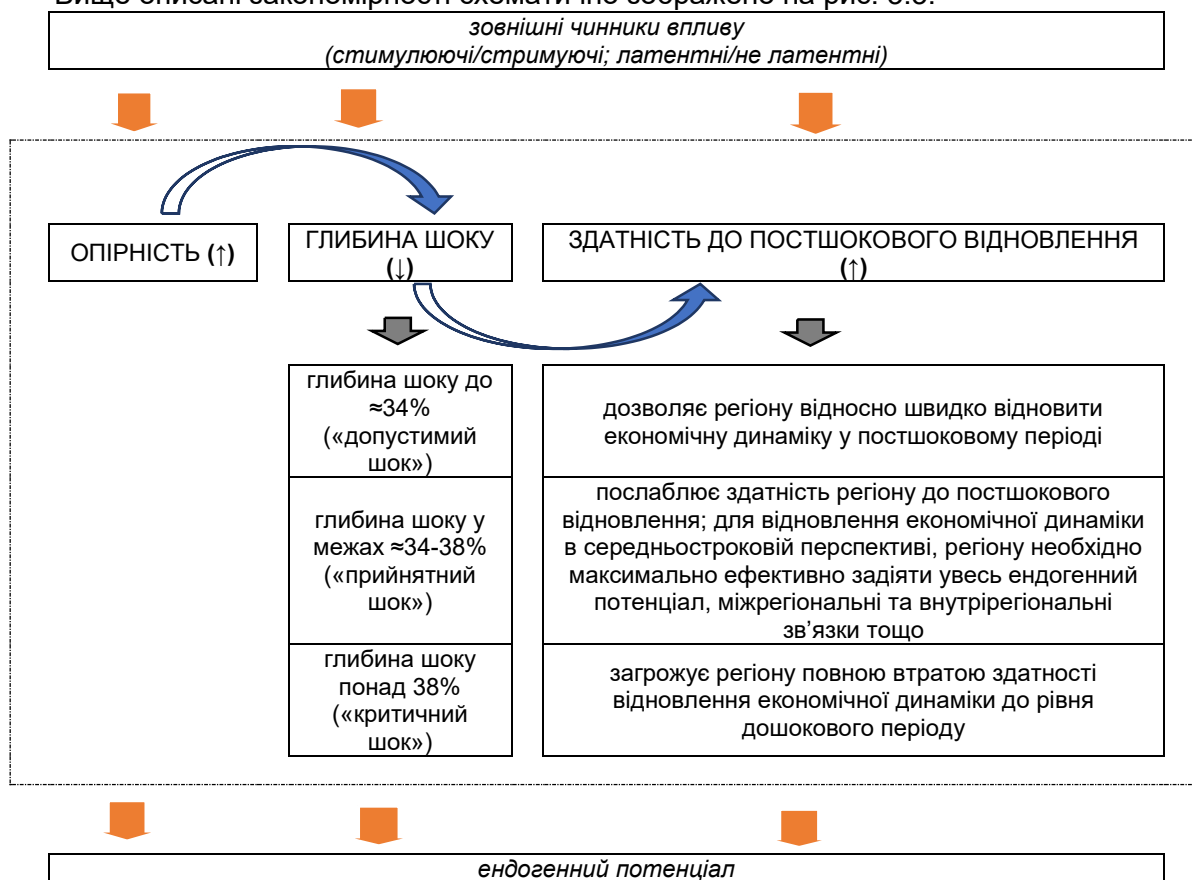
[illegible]

*зовнішні чинники впливу (стимулюючі/стримуючі; латентні/не латентні)*

ОПІРНІСТЬ (↑)

ГЛИБИНА ШОКУ (↓)

ЗДАТНІСТЬ ДО ПОСТШОКОВОГО ВІДНОВЛЕННЯ (↑)

| | |
|---|---|
| глибина шоку до ≈34% («допустимий шок») | дозволяє регіону відносно швидко відновити економічну динаміку у постшоковому періоді |
| глибина шоку у межах ≈34-38% («прийнятний шок») | послаблює здатність регіону до постшокового відновлення; для відновлення економічної динаміки в середньостроковій перспективі, регіону необхідно максимально ефективно задіяти увесь ендогенний потенціал, міжрегіональні та внутрірегіональні зв'язки тощо |
| глибина шоку понад 38% («критичний шок») | загрожує регіону повною втратою здатності відновлення економічної динаміки до рівня дошокового періоду |

*ендогенний потенціал*